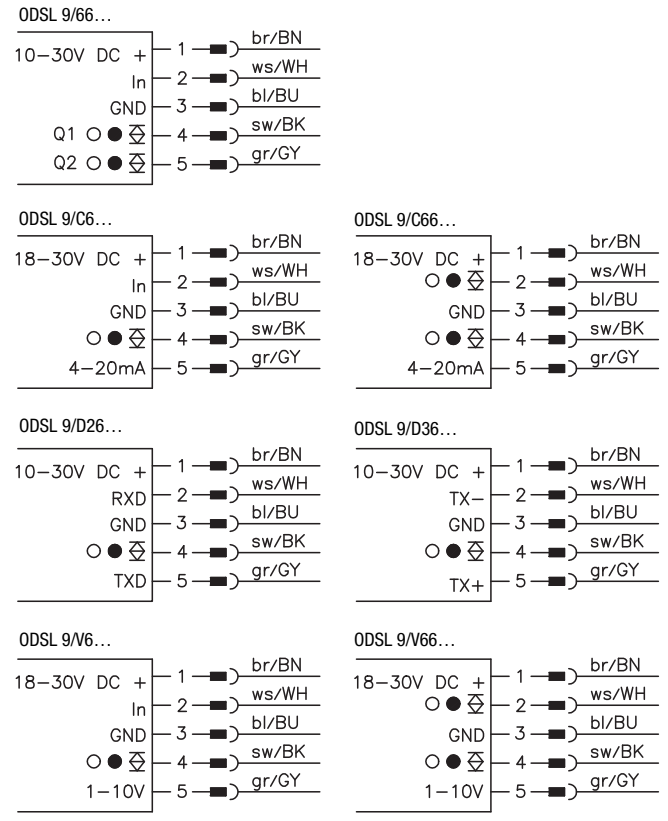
ODSL 9/66…

10–30V DC + 1 br/BN
In 2 ws/WH
GND 3 bl/BU
Q1 4 sw/BK
Q2 5 gr/GY

ODSL 9/C6…

18–30V DC + 1 br/BN
In 2 ws/WH
GND 3 bl/BU
4 sw/BK
4–20mA 5 gr/GY

ODSL 9/C66…

18–30V DC + 1 br/BN
2 ws/WH
GND 3 bl/BU
4 sw/BK
4–20mA 5 gr/GY

ODSL 9/D26…

10–30V DC + 1 br/BN
RXD 2 ws/WH
GND 3 bl/BU
4 sw/BK
TXD 5 gr/GY

ODSL 9/D36…

10–30V DC + 1 br/BN
TX– 2 ws/WH
GND 3 bl/BU
4 sw/BK
TX+ 5 gr/GY

ODSL 9/V6…

18–30V DC + 1 br/BN
In 2 ws/WH
GND 3 bl/BU
4 sw/BK
1–10V 5 gr/GY

ODSL 9/V66…

18–30V DC + 1 br/BN
2 ws/WH
GND 3 bl/BU
4 sw/BK
1–10V 5 gr/GY